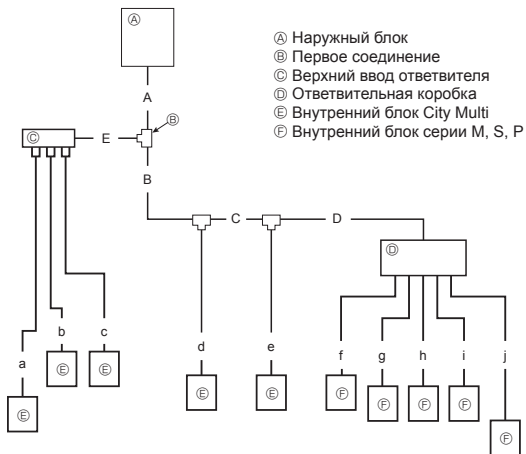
Ⓐ Наружный блок
Ⓑ Первое соединение
Ⓒ Верхний ввод ответвителя
Ⓓ Ответвительная коробка
Ⓔ Внутренний блок City Multi
Ⓕ Внутренний блок серии M, S, P

Ⓐ
A
Ⓑ
Ⓒ
E
B
C
D
Ⓓ
a
b
c
d
e
f
g
h
i
j
Ⓔ
Ⓔ
Ⓔ
Ⓔ
Ⓔ
Ⓕ
Ⓕ
Ⓕ
Ⓕ
Ⓕ